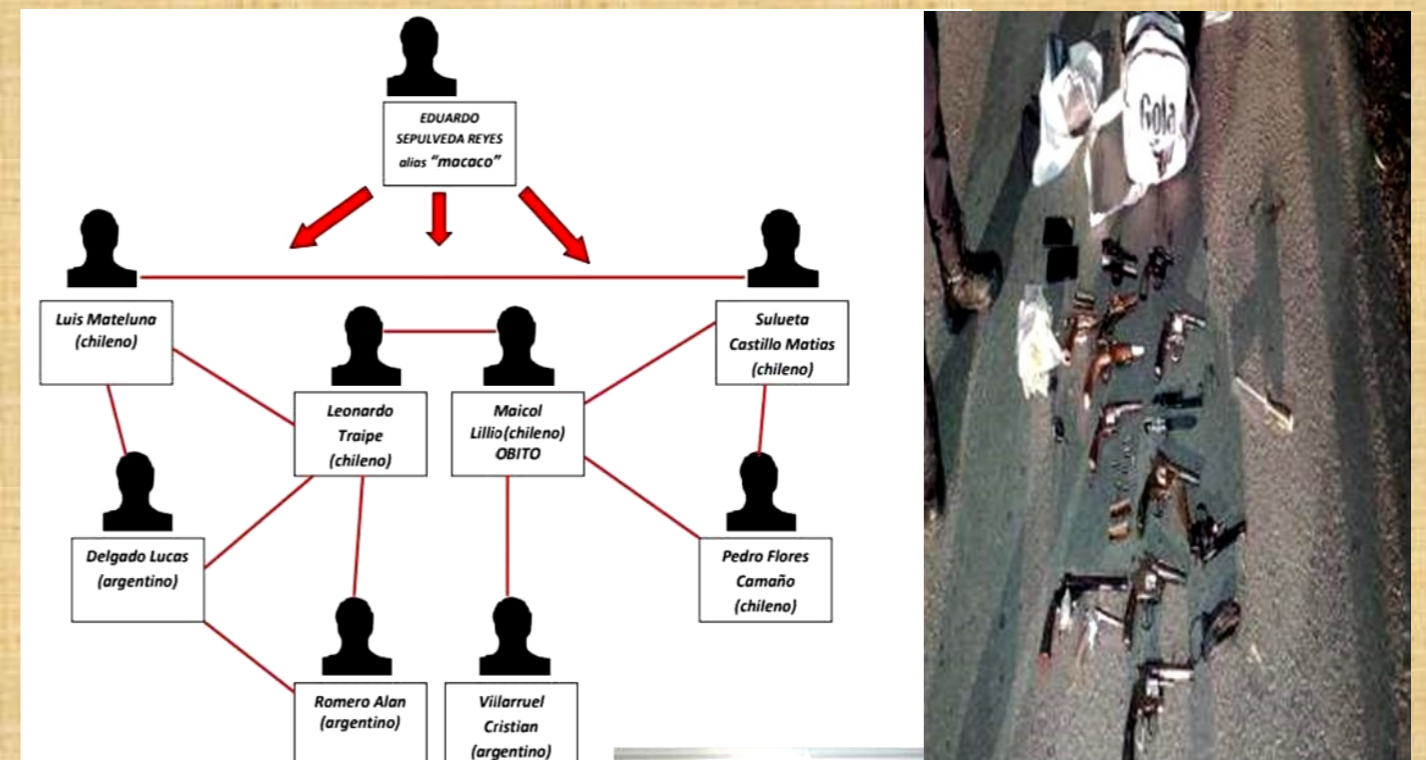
EDUARDO SEPULVEDA REYES alias "macaco"

Luis Mateluna (chileno)

Sulueta Castillo Matias (chileno)

Leonardo Traipe (chileno)

Maicol Lillio (chileno) OBITO

Delgado Lucas (argentino)

Pedro Flores Camaño (chileno)

Romero Alan (argentino)

Viilarruel Cristian (argentino)

Gola